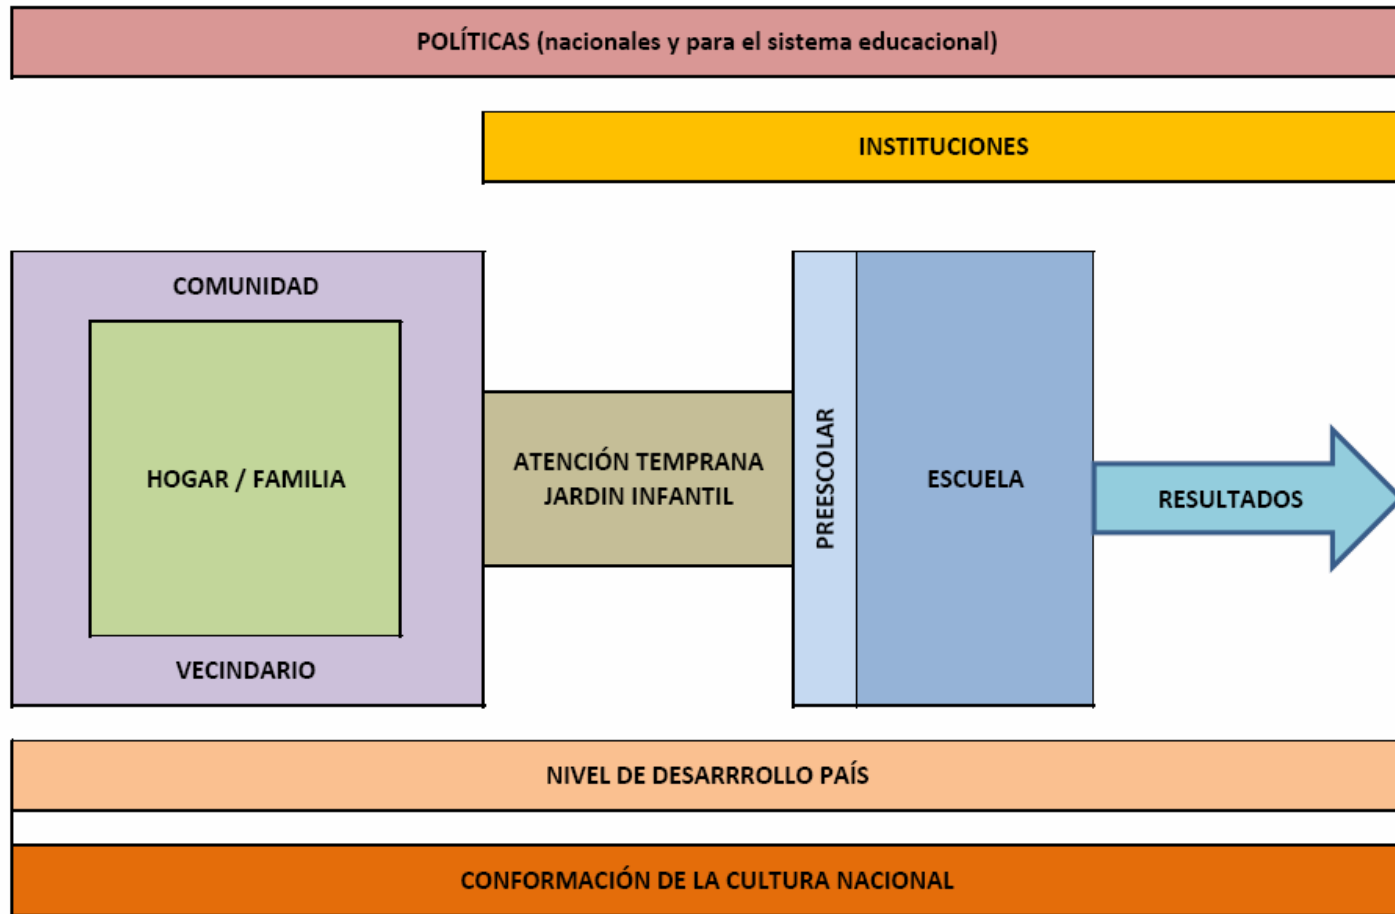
POLÍTICAS (nacionales y para el sistema educacional)

INSTITUCIONES

COMUNIDAD

HOGAR / FAMILIA

VECINDARIO

ATENCIÓN TEMPRANA
JARDIN INFANTIL

PREESCOLAR

ESCUELA

RESULTADOS

NIVEL DE DESARRROLLO PAÍS

CONFORMACIÓN DE LA CULTURA NACIONAL